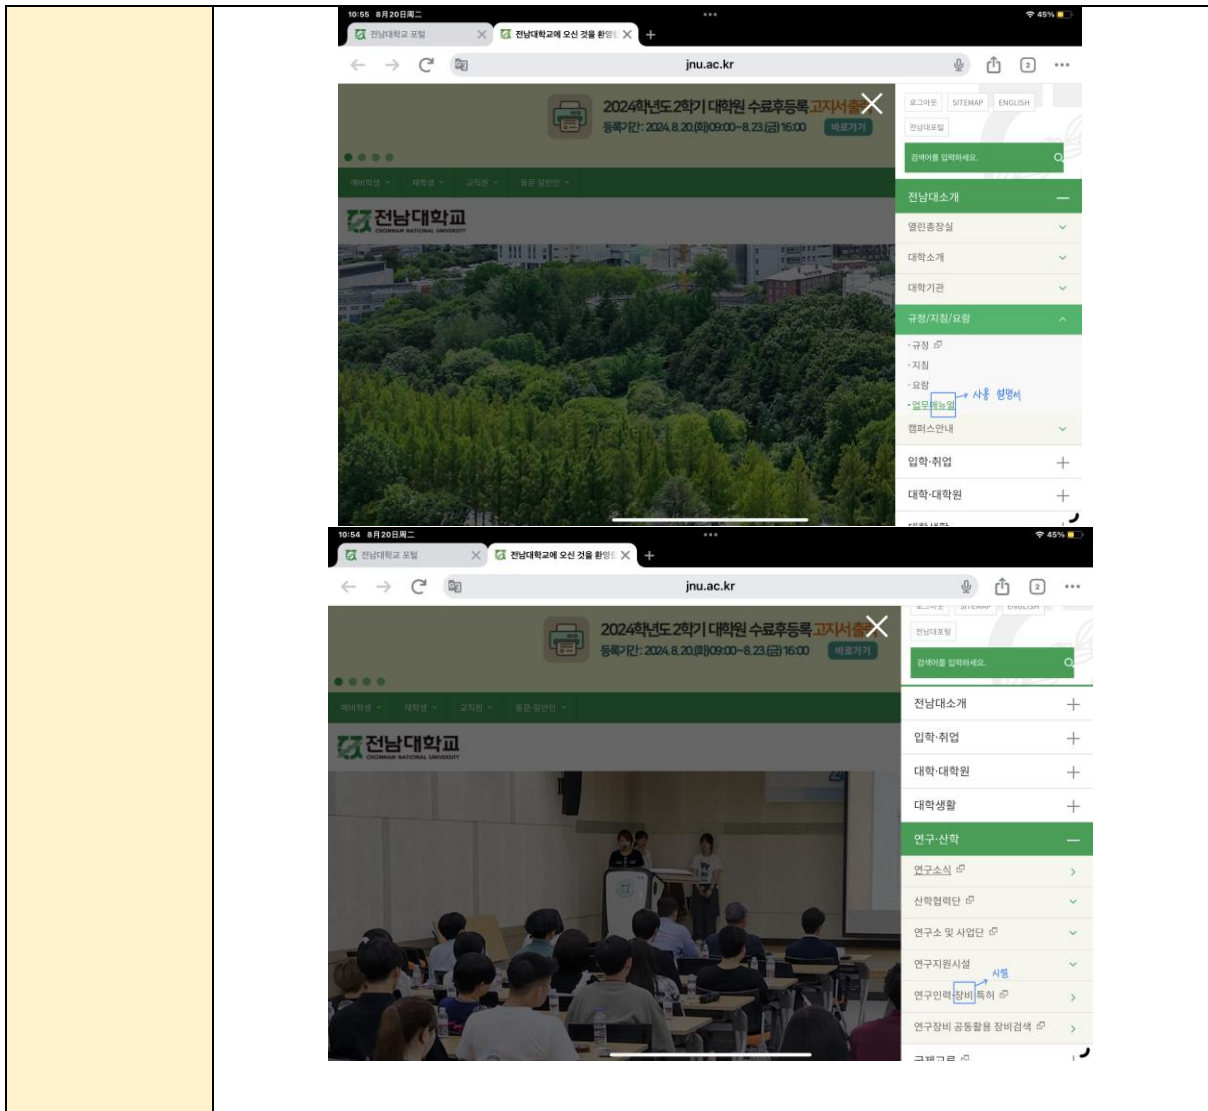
10:55 8月20日周二

전남대학교 포털

전남대학교에 오신 것을 환영

jnu.ac.kr

2024학년도 2학기 대학원 수료후등록 고지서출력
등록기간: 2024.8.20.(화)09:00~8.23.(금)16:00 바로가기

예비학생 재학생 교직원 동문·일반인

전남대학교
CHONNAM NATIONAL UNIVERSITY

로그아웃 SITEMAP ENGLISH
전남대포털
검색어를 입력하세요.

전남대소개
열린총장실
대학소개
대학기관
규정/지침/요람
·규정
·지침
·요람
·업무매뉴얼 → 사용 설명서
캠퍼스안내
입학·취업
대학·대학원

10:54 8月20日周二

전남대학교 포털

전남대학교에 오신 것을 환영

jnu.ac.kr

2024학년도 2학기 대학원 수료후등록 고지서출력
등록기간: 2024.8.20.(화)09:00~8.23.(금)16:00 바로가기

예비학생 재학생 교직원 동문·일반인

전남대학교
CHONNAM NATIONAL UNIVERSITY

전남대포털
검색어를 입력하세요.

전남대소개
입학·취업
대학·대학원
대학생활
연구·산학
연구소식
산학협력단
연구소 및 사업단
연구지원시설
연구인력 장비 특허 → 시험
연구장비 공동활용 장비검색